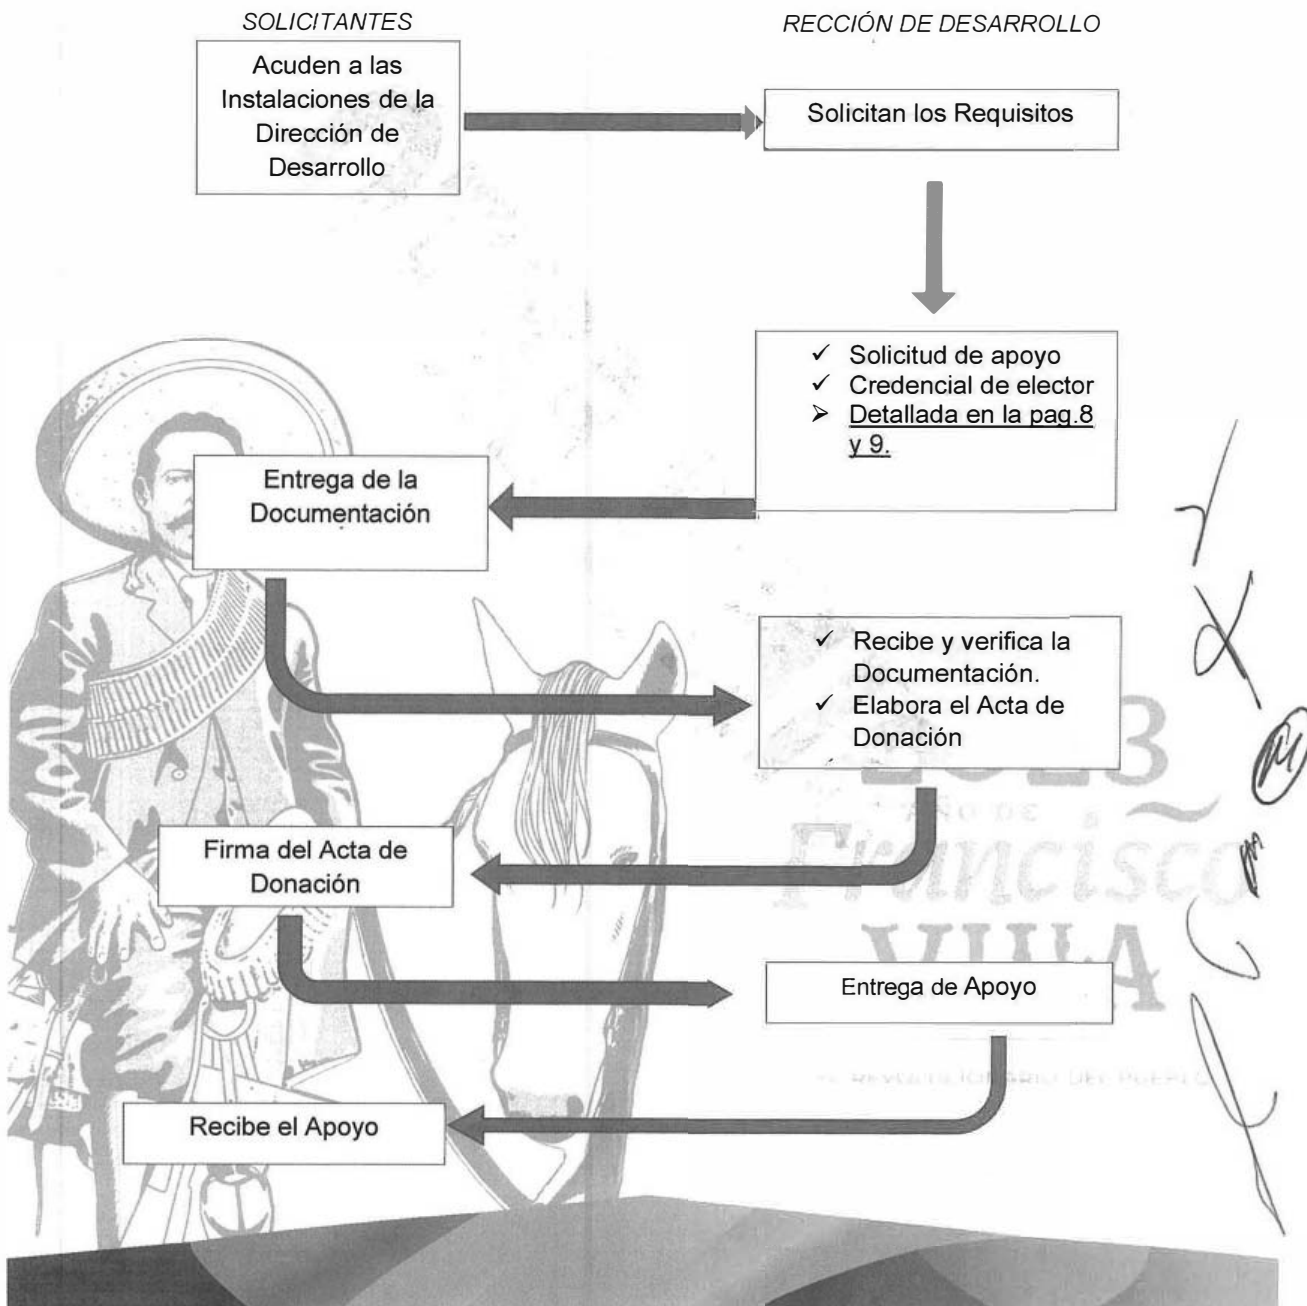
SOLICITANTES

RECCIÓN DE DESARROLLO

Acuden a las Instalaciones de la Dirección de Desarrollo

Solicitan los Requisitos

✓ Solicitud de apoyo
✓ Credencial de elector
➢ Detallada en la pag.8 y 9.

Entrega de la Documentación

✓ Recibe y verifica la Documentación.
✓ Elabora el Acta de Donación

2023
AÑO DE
Francisco
VILLA
EL REVOLUCIONARIO DEL PUEBLO

Firma del Acta de Donación

Entrega de Apoyo

Recibe el Apoyo